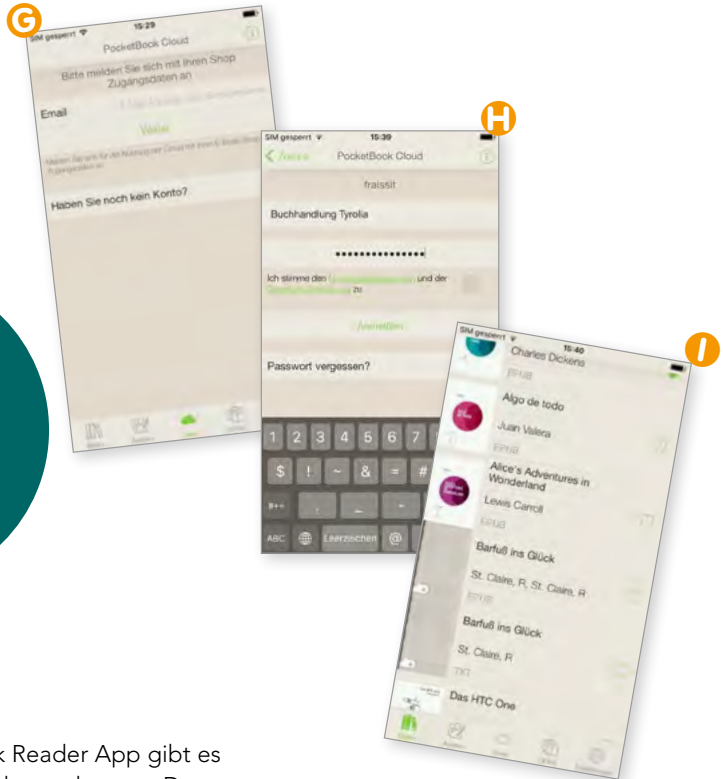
G

SIM gesperrt 15:29

PocketBook Cloud

Bitte melden Sie sich mit Ihren Shop Zugangsdaten an

Email

Weiter

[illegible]

Haben Sie noch kein Konto?

H

SIM gesperrt 15:39

Zurück PocketBook Cloud

fraissit

Buchhandlung Tyrolia

•••••••••••••••

Ich stimme den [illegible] und der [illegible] zu

Anmelden

Passwort vergessen?

1 2 3 4 5 6 7

$ ! ~ & = #

ABC Leerzeichen @

I

SIM gesperrt 15:40

Charles Dickens

EPUB

Algo de todo

Juan Valera

EPUB

Alice's Adventures in Wonderland

Lewis Carroll

EPUB

Barfuß ins Glück

St. Claire, R, St. Claire, R

EPUB

Barfuß ins Glück

St. Claire, R

TXT

Das HTC One

k Reader App gibt es